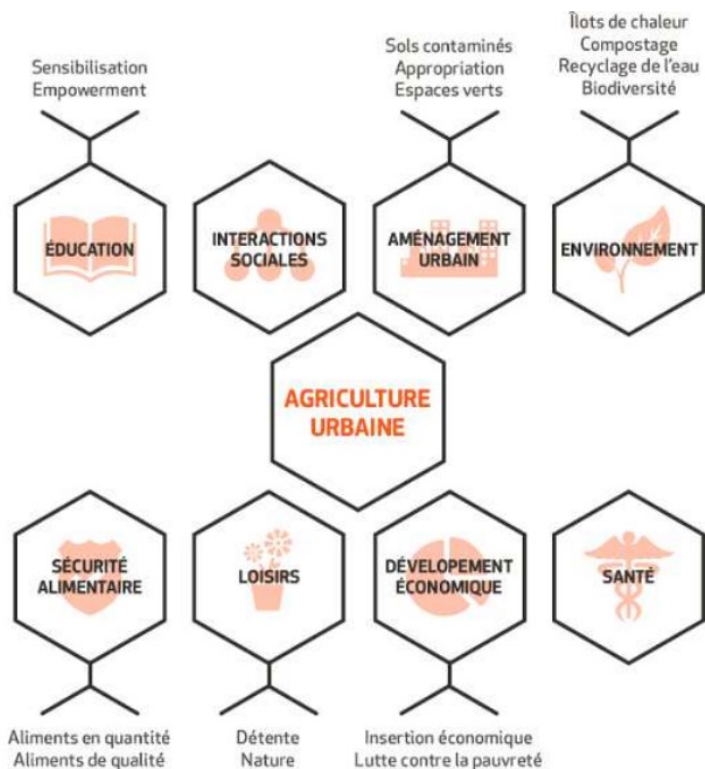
Sensibilisation
Empowerment

Sols contaminés
Appropriation
Espaces verts

Îlots de chaleur
Compostage
Recyclage de l'eau
Biodiversité

ÉDUCATION

INTERACTIONS SOCIALES

AMÉNAGEMENT URBAIN

ENVIRONNEMENT

AGRICULTURE URBAINE

SÉCURITÉ ALIMENTAIRE

LOISIRS

DÉVELOPEMENT ÉCONOMIQUE

SANTÉ

Aliments en quantité
Aliments de qualité

Détente
Nature

Insertion économique
Lutte contre la pauvreté